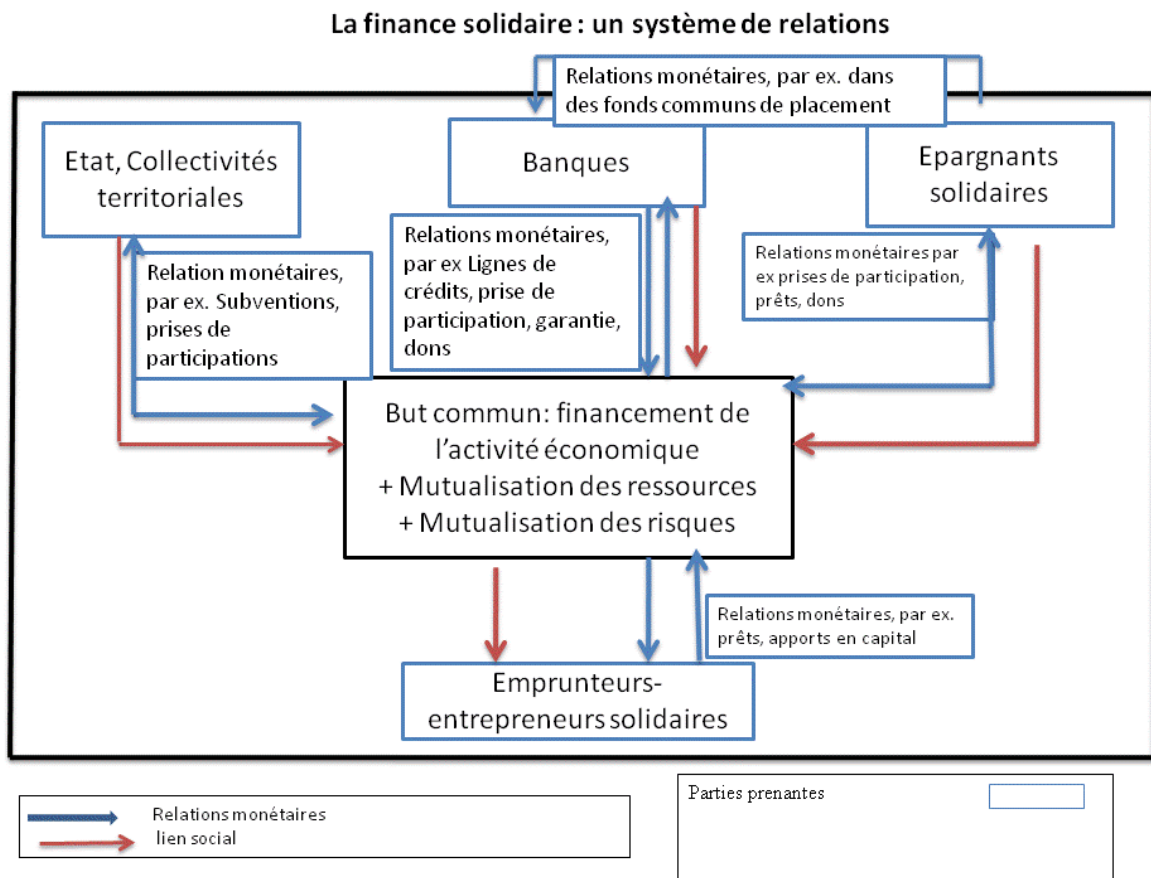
La finance solidaire : un système de relations

Relations monétaires, par ex. dans des fonds communs de placement

Etat, Collectivités territoriales

Banques

Epargnants solidaires

Relation monétaires, par ex. Subventions, prises de participations

Relations monétaires, par ex Lignes de crédits, prise de participation, garantie, dons

Relations monétaires par ex prises de participation, prêts, dons

But commun: financement de l'activité économique
+ Mutualisation des ressources
+ Mutualisation des risques

Relations monétaires, par ex. prêts, apports en capital

Emprunteurs-entrepreneurs solidaires

Relations monétaires
lien social

Parties prenantes